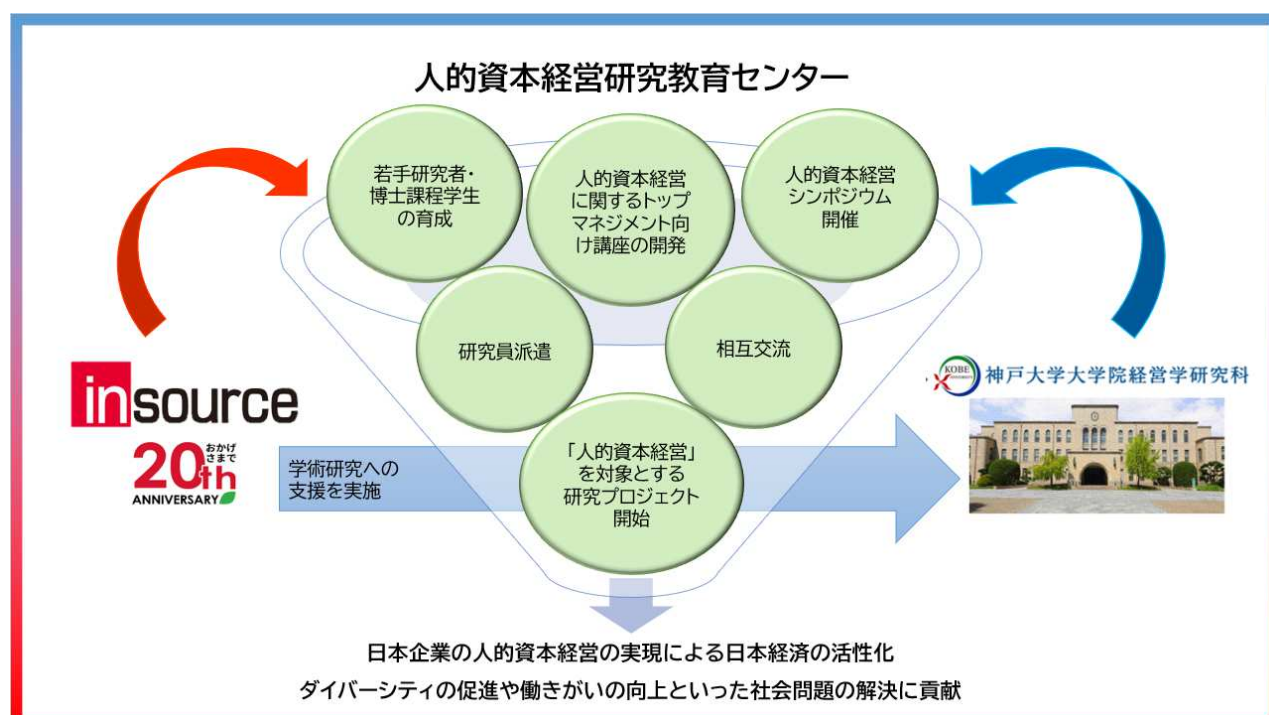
人的資本経営研究教育センター

若手研究者・博士課程学生の育成

人的資本経営に関するトップマネジメント向け講座の開発

人的資本経営シンポジウム開催

研究員派遣

相互交流

「人的資本経営」を対象とする研究プロジェクト開始

insource

おかげさまで 20th ANNIVERSARY

学術研究への支援を実施

KOBE 神戸大学大学院経営学研究科

日本企業の人的資本経営の実現による日本経済の活性化

ダイバーシティの促進や働きがいの向上といった社会問題の解決に貢献